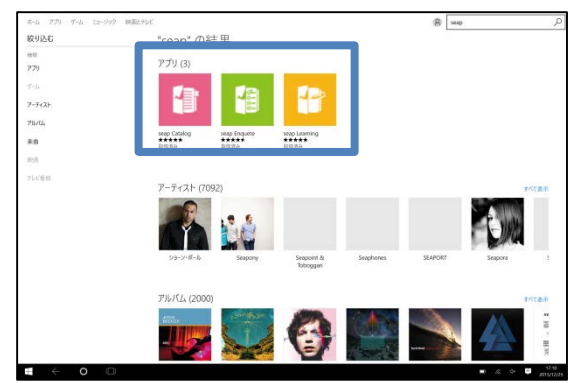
ホーム アプリ ゲーム ミュージック 映画とテレビ

seap

絞り込む

種類

アプリ

ゲーム

アーティスト

アルバム

楽曲

映画

テレビ番組

"seap" の結果

アプリ (3)

seap Catalog
★★★★★
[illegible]

seap Enquete
★★★★★
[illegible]

seap Learning
★★★★★
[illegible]

アーティスト (7092)

すべて表示

ショーン・ポール

Seapony

Seapoint & Toboggan

Seaphones

SEAPORT

Seapora

アルバム (2000)

すべて表示

17:10
2015/12/25